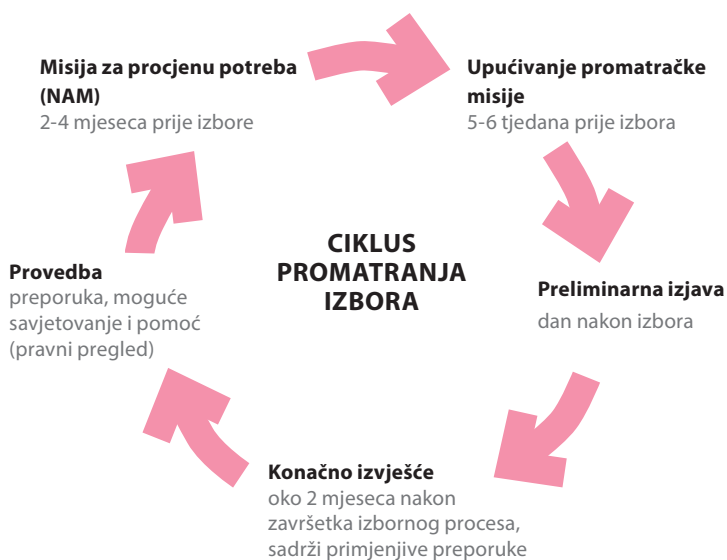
**Misija za procjenu potreba (NAM)**
2-4 mjeseca prije izbore

**Upućivanje promatračke misije**
5-6 tjedana prije izbora

**CIKLUS PROMATRANJA IZBORA**

**Preliminarna izjava**
dan nakon izbora

**Konačno izvješće**
oko 2 mjeseca nakon završetka izbornog procesa, sadrži primjenjive preporuke

**Provedba**
preporuka, moguće savjetovanje i pomoć (pravni pregled)